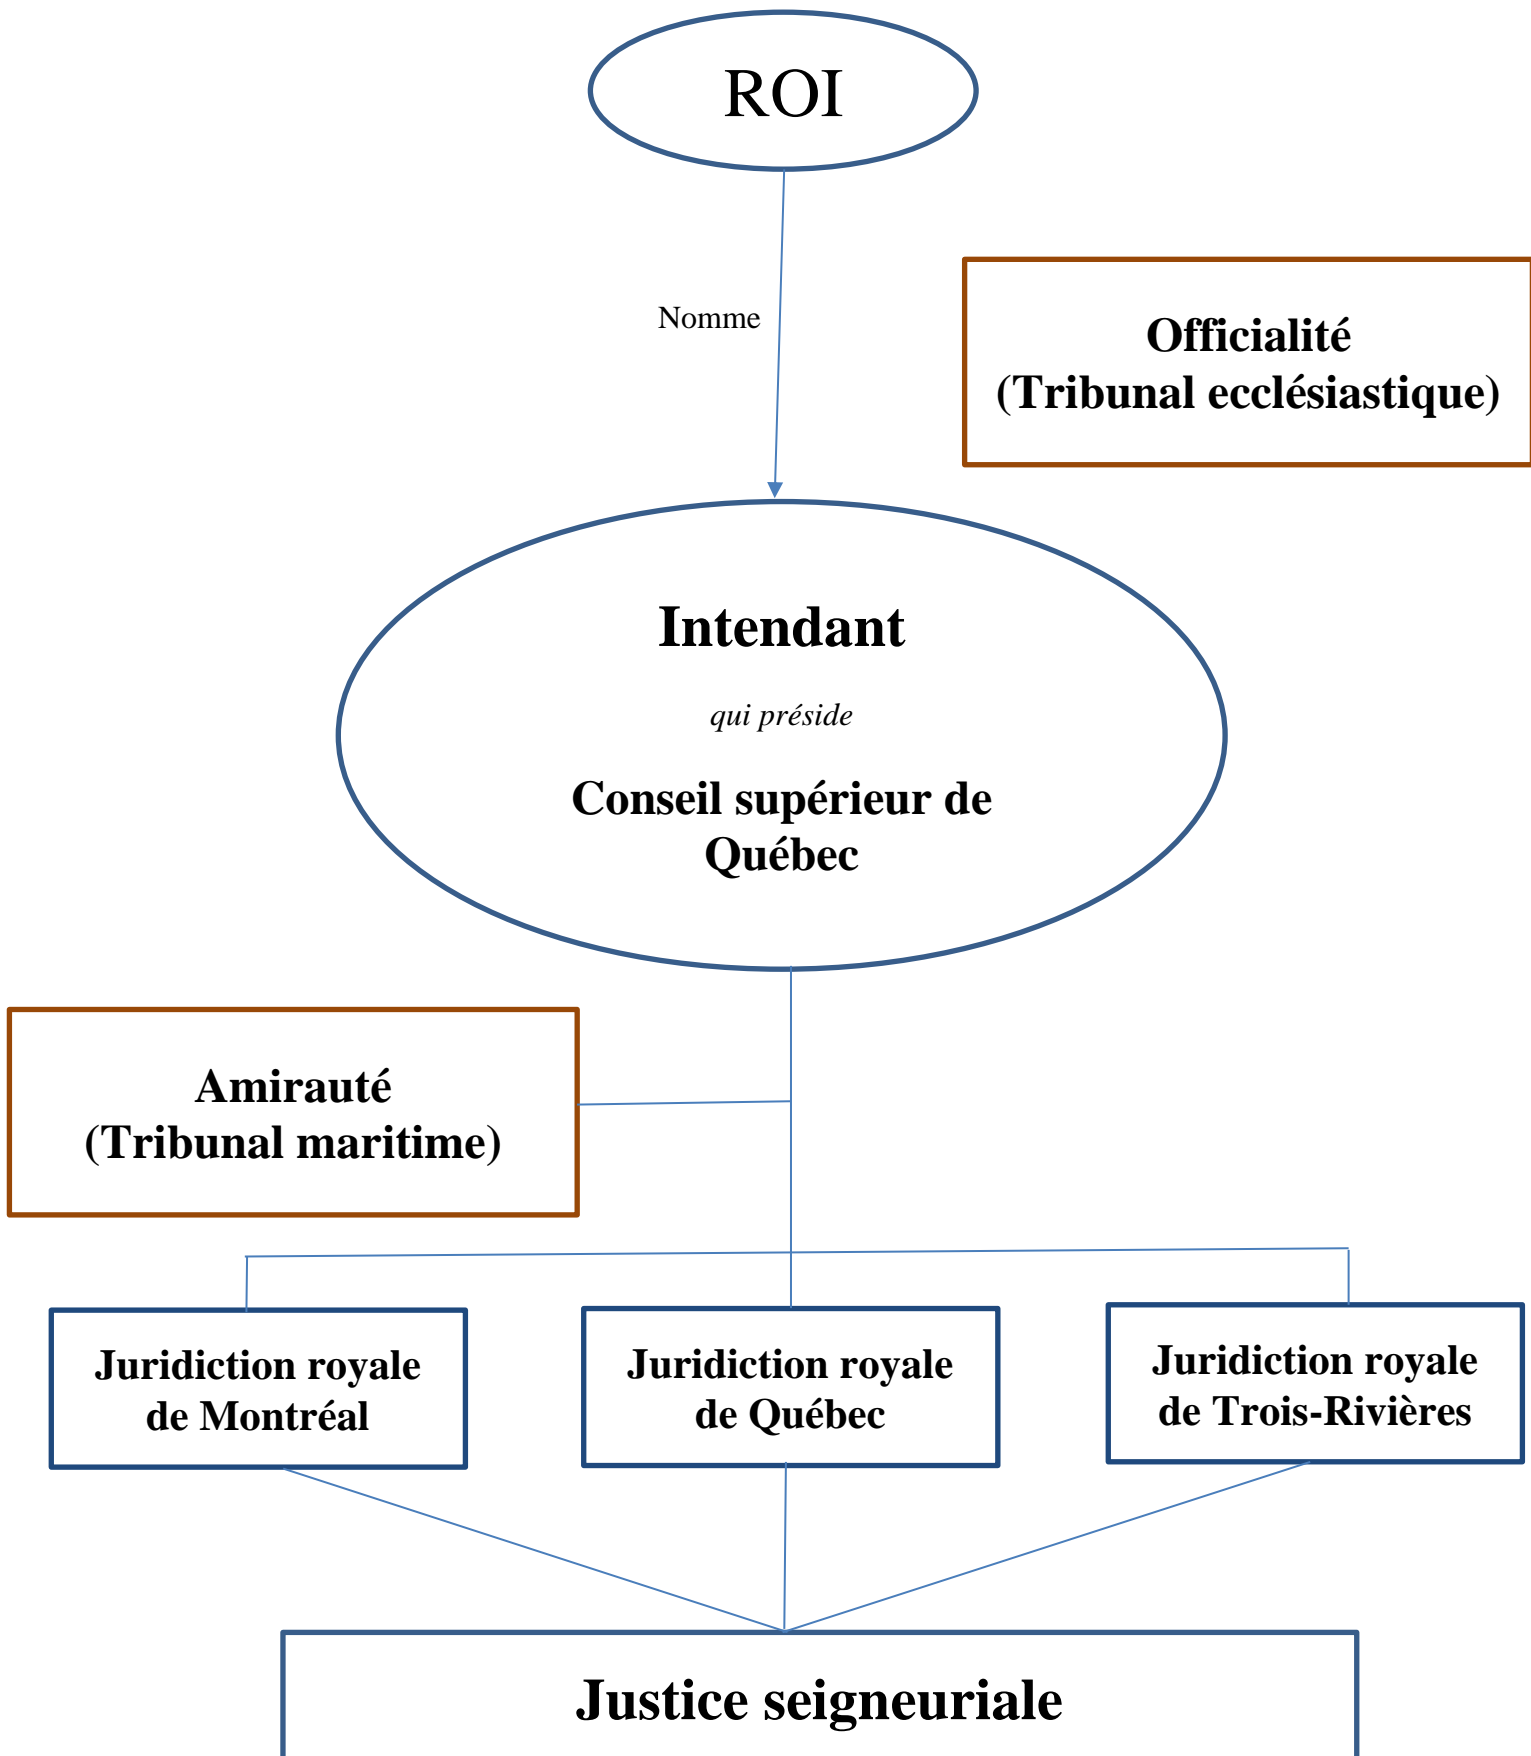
ROI

Nomme

Officialité
(Tribunal ecclésiastique)

Intendant

qui préside

Conseil supérieur de Québec

Amirauté
(Tribunal maritime)

Juridiction royale de Montréal

Juridiction royale de Québec

Juridiction royale de Trois-Rivières

Justice seigneuriale